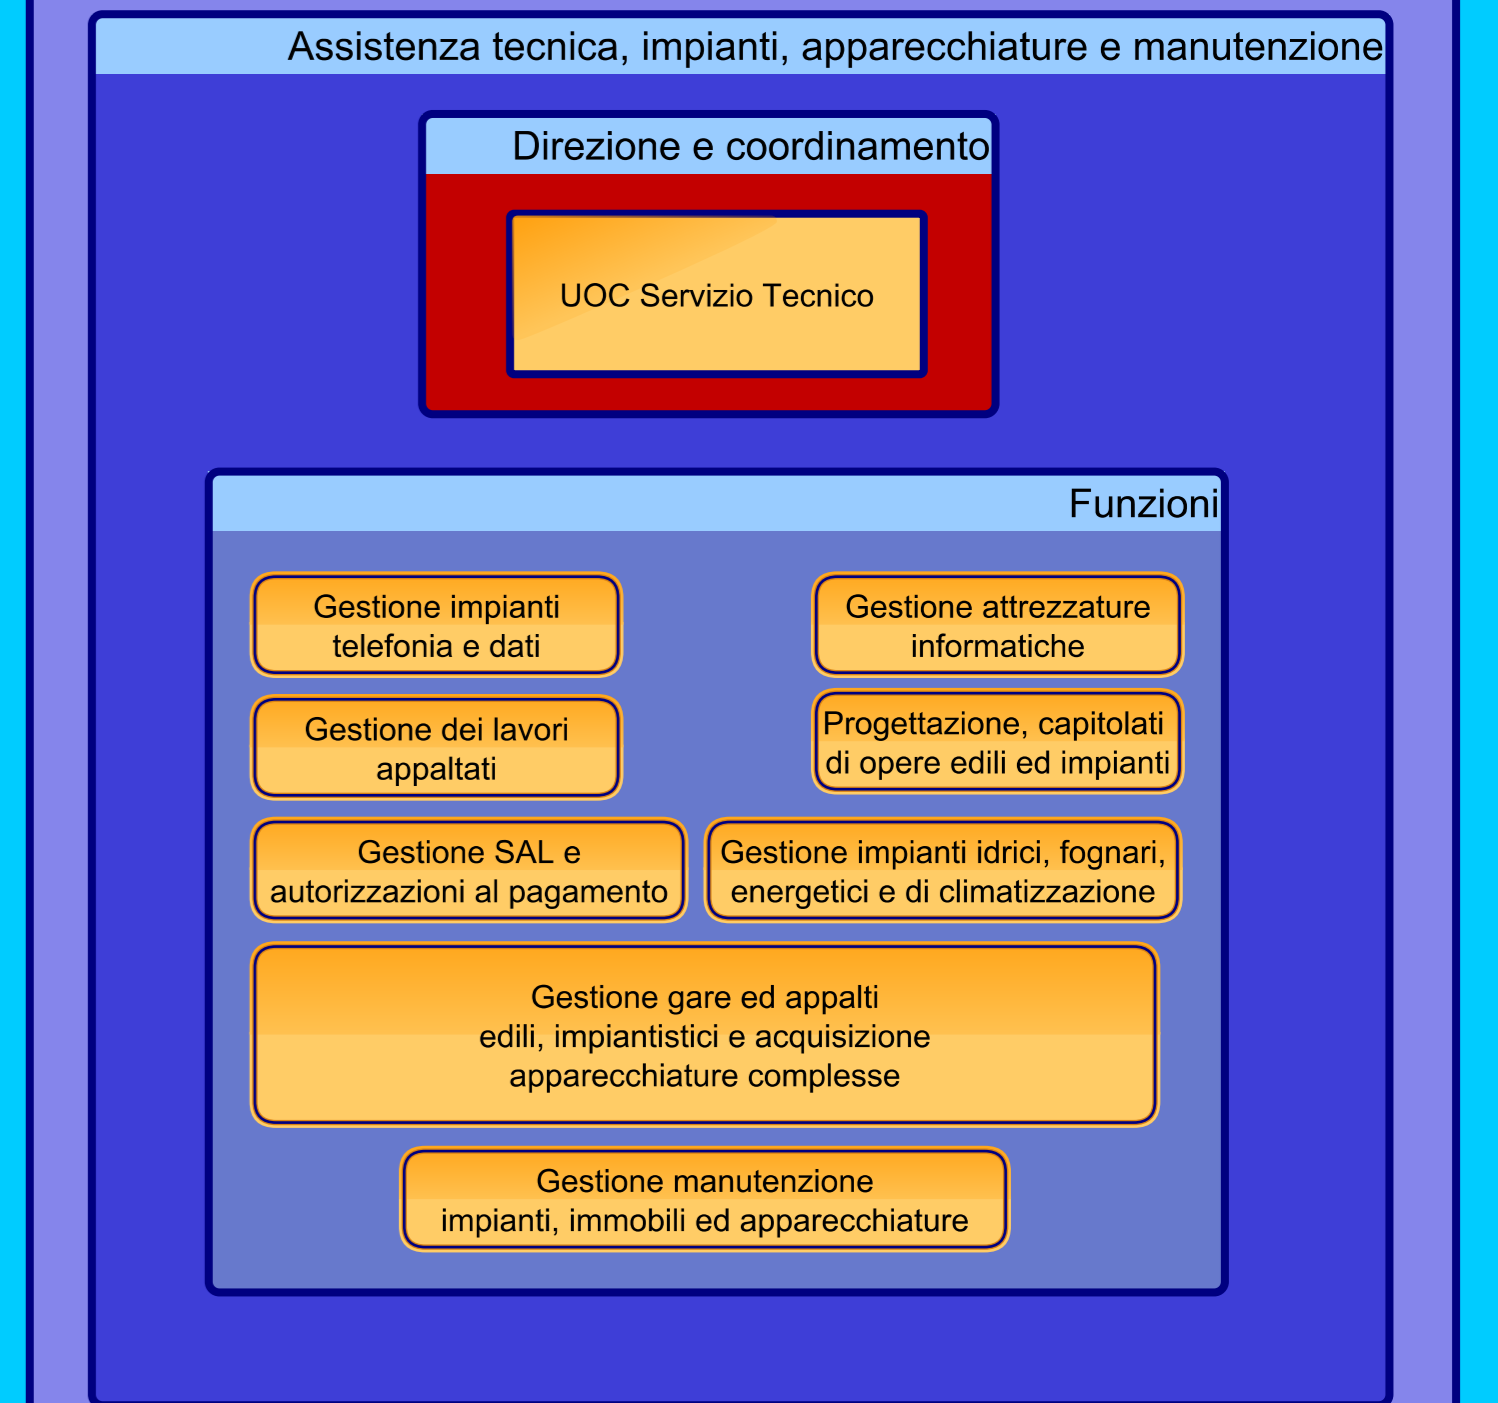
Assistenza tecnica, impianti, apparecchiature e manutenzione

Direzione e coordinamento

UOC Servizio Tecnico

Funzioni

Gestione impianti telefonia e dati

Gestione attrezzature informatiche

Gestione dei lavori appaltati

Progettazione, capitolati di opere edili ed impianti

Gestione SAL e autorizzazioni al pagamento

Gestione impianti idrici, fognari, energetici e di climatizzazione

Gestione gare ed appalti edili, impiantistici e acquisizione apparecchiature complesse

Gestione manutenzione impianti, immobili ed apparecchiature